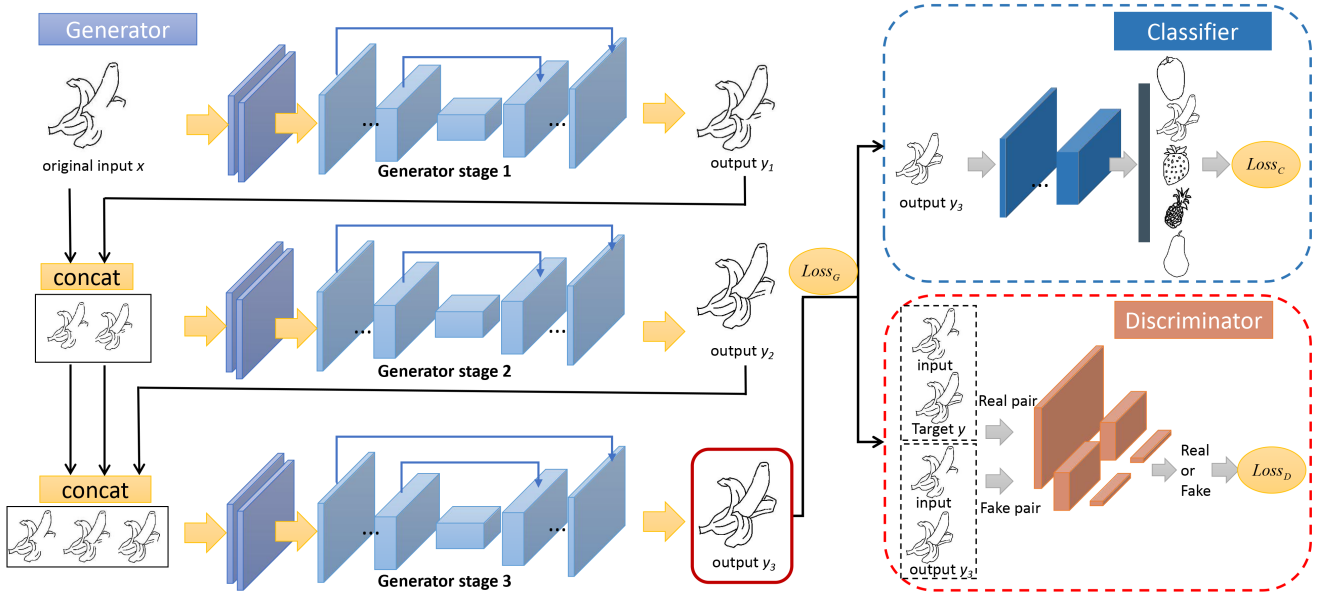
Generator

original input $x$

... ...

Generator stage 1

output $y_1$

concat

... ...

Generator stage 2

output $y_2$

concat

... ...

Generator stage 3

output $y_3$

$Loss_G$

Classifier

output $y_3$

...

$Loss_C$

Discriminator

input

Target $y$

Real pair

input

Fake pair

output $y_3$

Real or Fake

$Loss_D$